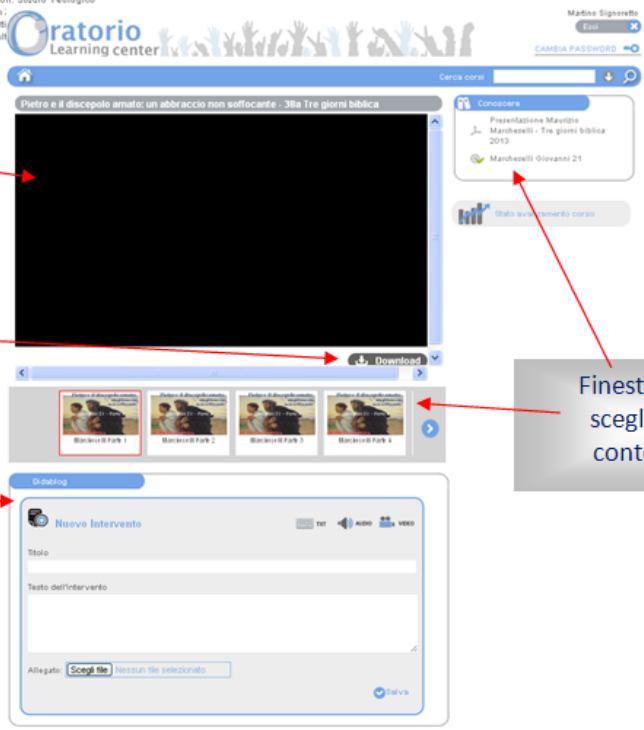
Oratorio
Learning center

Martino Signoretto
Esci
CAMBIA PASSWORD

Cerca corsi

Pietro e il discepolo amato: un abbraccio non soffocante - 38a Tre giorni biblica

Download

Conoscere
Presentazione Maurizio Marchezelli - Tre giorni biblica 2013
Marchezelli Giovanni 21

Stato avanzamento corso

Marchezelli Parte 1
Marchezelli Parte 2
Marchezelli Parte 3
Marchezelli Parte 4

Finest
scegl
cont

Didablog

Nuovo Intervento
TXT
AUDIO
VIDEO

Titolo

Testo dell'intervento

Allegato: Scegli file Nessun file selezionato

Salva